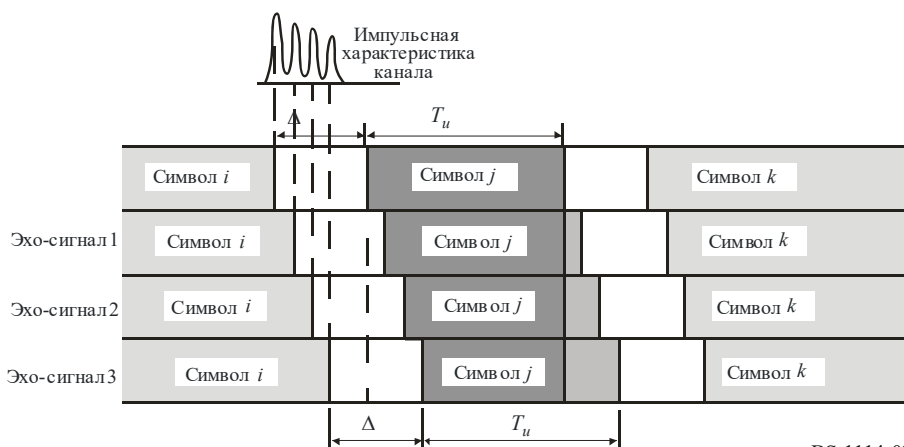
Импульсная характеристика канала

$\Delta$

$T_u$

Символ $i$

Символ $j$

Символ $k$

Эхо-сигнал 1

Символ $i$

Символ $j$

Символ $k$

Эхо-сигнал 2

Символ $i$

Символ $j$

Символ $k$

Эхо-сигнал 3

Символ $i$

Символ $j$

Символ $k$

$\Delta$

$T_u$

BS.1114-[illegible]